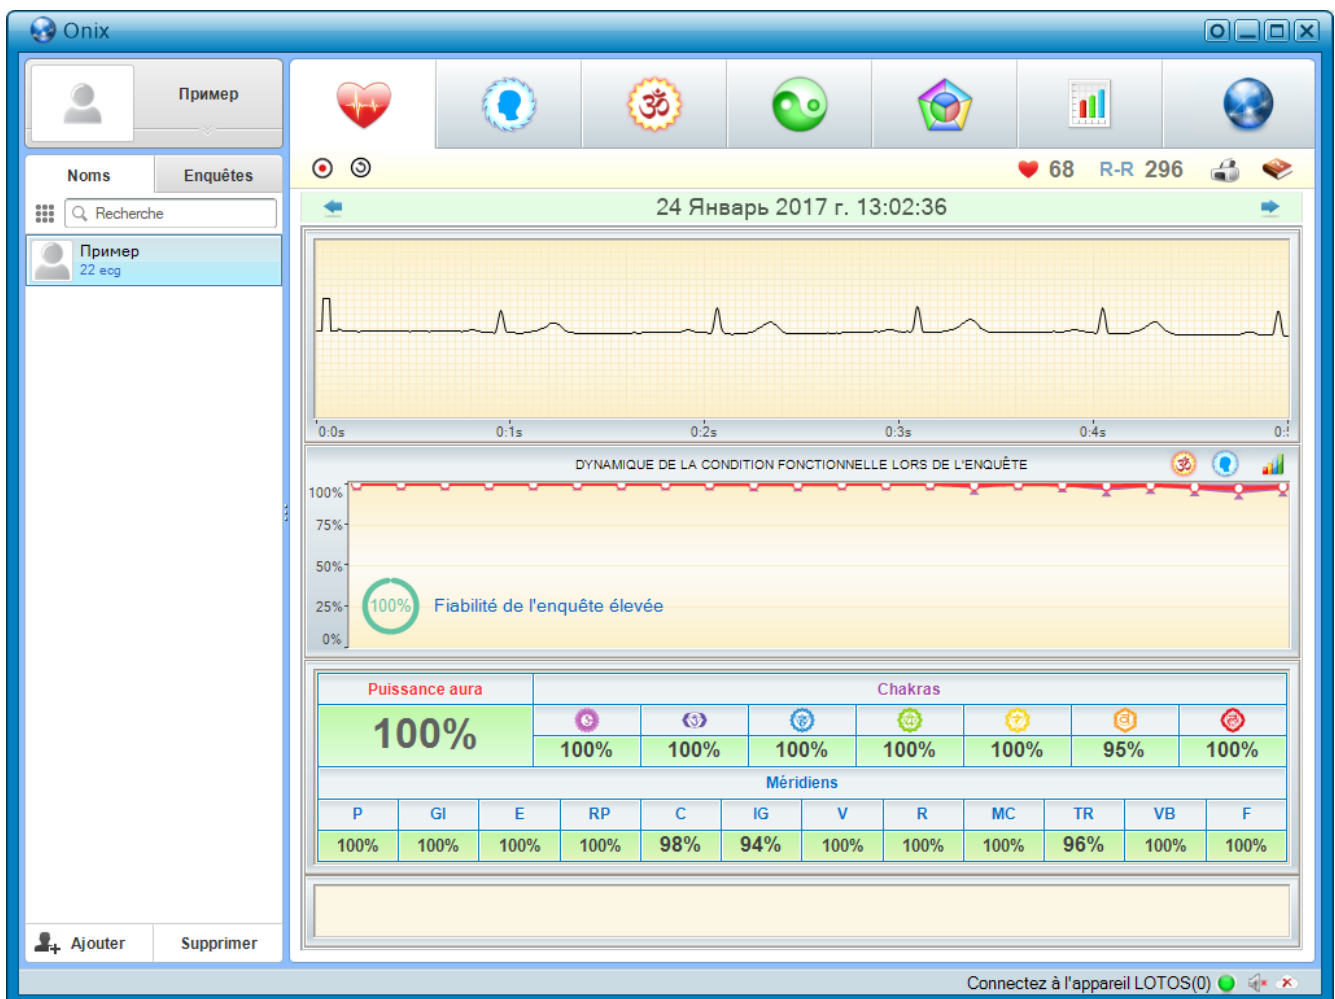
Onix

Пример

Noms | Enquêtes

Recherche

Пример
22 ecg

68 R-R 296

24 Январь 2017 г. 13:02:36

0:0s 0:1s 0:2s 0:3s 0:4s 0:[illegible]

DYNAMIQUE DE LA CONDITION FONCTIONNELLE LORS DE L'ENQUÊTE

100%
75%
50%
25%
0%

100% Fiabilité de l'enquête élevée

| Puissance aura | Chakras | | | | | | |
|---|---|---|---|---|---|---|---|
| 100% | 100% | 100% | 100% | 100% | 100% | 95% | 100% |

Méridiens

| P | GI | E | RP | C | IG | V | R | MC | TR | VB | F |
|---|---|---|---|---|---|---|---|---|---|---|---|
| 100% | 100% | 100% | 100% | 98% | 94% | 100% | 100% | 100% | 96% | 100% | 100% |

Ajouter Supprimer

Connectez à l'appareil LOTOS(0)